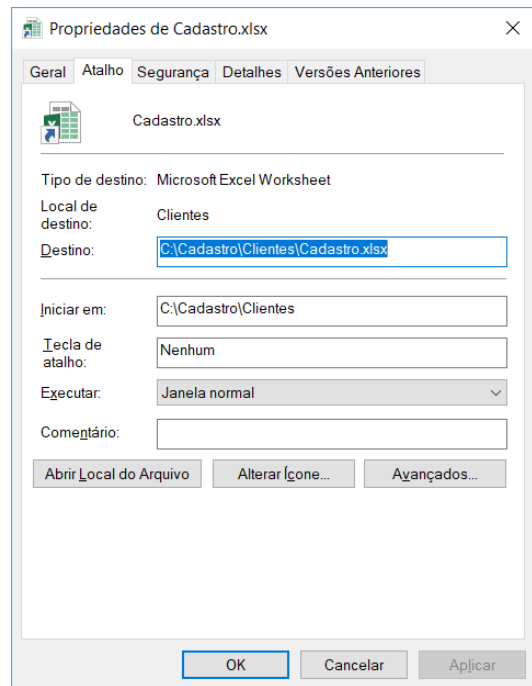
Propriedades de Cadastro.xlsx

×

Geral | Atalho | Segurança | Detalhes | Versões Anteriores

Cadastro.xlsx

Tipo de destino: Microsoft Excel Worksheet

Local de destino: Clientes

Destino: C:\Cadastro\Clientes\Cadastro.xlsx

Iniciar em: C:\Cadastro\Clientes

Tecla de atalho: Nenhum

Executar: Janela normal

Comentário:

Abrir Local do Arquivo

Alterar Ícone...

Avançados...

OK

Cancelar

Aplicar